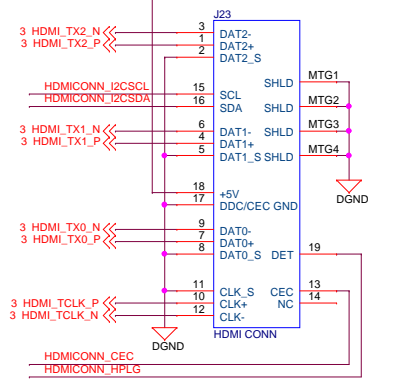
J23

3 HDMI_TX2_N
3 HDMI_TX2_P
3 DAT2-
1 DAT2+
2 DAT2_S

HDMICONN_I2CSCL
HDMICONN_I2CSDA
15 SCL
16 SDA

3 HDMI_TX1_N
3 HDMI_TX1_P
6 DAT1-
4 DAT1+
5 DAT1_S

SHLD MTG1
SHLD MTG2
SHLD MTG3
SHLD MTG4

DGND

18 +5V
17 DDC/CEC GND

3 HDMI_TX0_N
3 HDMI_TX0_P
9 DAT0-
7 DAT0+
8 DAT0_S

DET 19

3 HDMI_TCLK_P
3 HDMI_TCLK_N
11 CLK_S
10 CLK+
12 CLK-

CEC 13
NC 14

DGND

HDMI CONN

HDMICONN_CEC
HDMICONN_HPLG